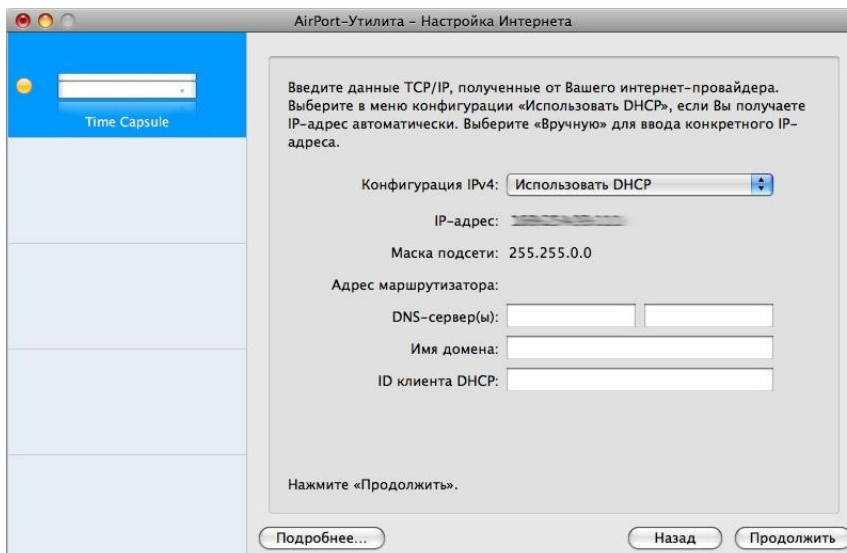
AirPort-Утилита – Настройка Интернета

Time Capsule

Введите данные TCP/IP, полученные от Вашего интернет-провайдера. Выберите в меню конфигурации «Использовать DHCP», если Вы получаете IP-адрес автоматически. Выберите «Вручную» для ввода конкретного IP-адреса.

Конфигурация IPv4: Использовать DHCP

IP-адрес: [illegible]

Маска подсети: 255.255.0.0

Адрес маршрутизатора:

DNS-сервер(ы):

Имя домена:

ID клиента DHCP:

Нажмите «Продолжить».

Подробнее...

Назад

Продолжить